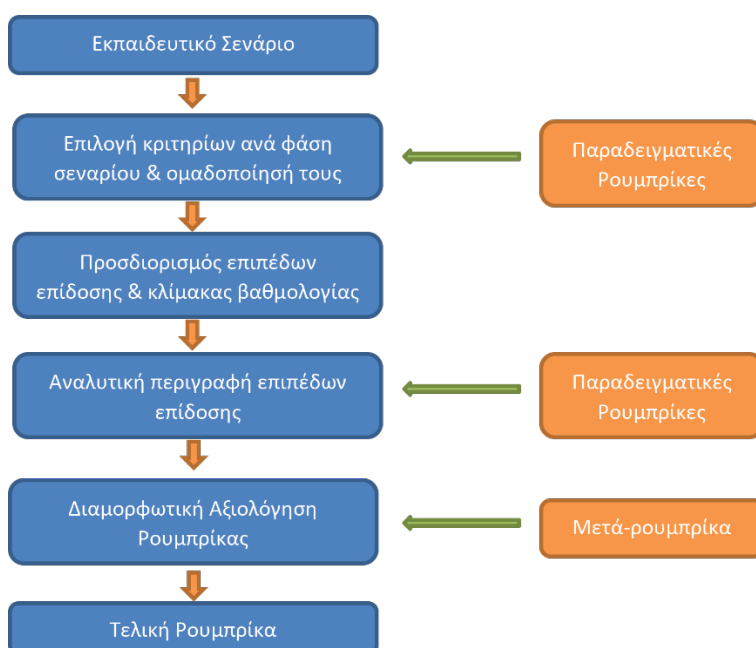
Εκπαιδευτικό Σενάριο

Επιλογή κριτηρίων ανά φάση σεναρίου & ομαδοποίησή τους

Παραδειγματικές Ρουμπρίκες

Προσδιορισμός επιπέδων επίδοσης & κλίμακας βαθμολογίας

Αναλυτική περιγραφή επιπέδων επίδοσης

Παραδειγματικές Ρουμπρίκες

Διαμορφωτική Αξιολόγηση Ρουμπρίκας

Μετά-ρουμπρίκα

Τελική Ρουμπρίκα